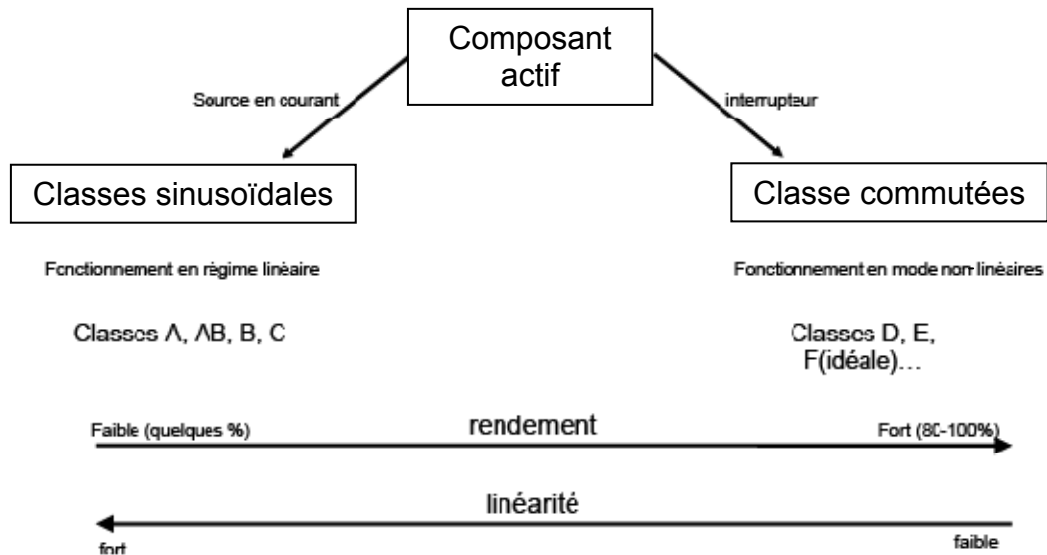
Composant actif

Source en courant

interrupteur

Classes sinusoïdales

Classe commutées

Fonctionnement en régime linéaire

Fonctionnement en mode non linéaires

Classes A, AB, B, C

Classes D, E, F(idéale)...

Faible (quelques %)

rendement

Fort (80-100%)

linéarité

fort

faible